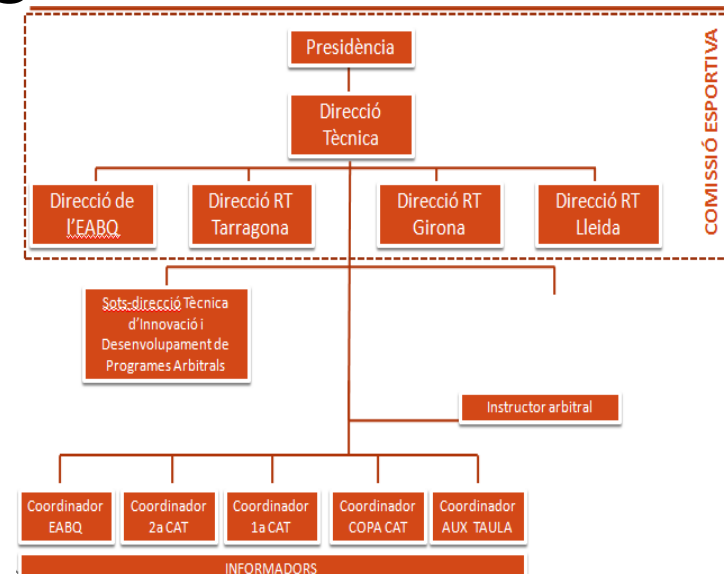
COMISSIÓ ESPORTIVA

Presidència

Direcció Tècnica

Direcció de l'EABQ

Direcció RT Tarragona

Direcció RT Girona

Direcció RT Lleida

Sots-direcció Tècnica d'Innovació i Desenvolupament de Programes Arbitrals

Instructor arbitral

Coordinador EABQ

Coordinador 2a CAT

Coordinador 1a CAT

Coordinador COPA CAT

Coordinador AUX TAULA

INFORMADORS